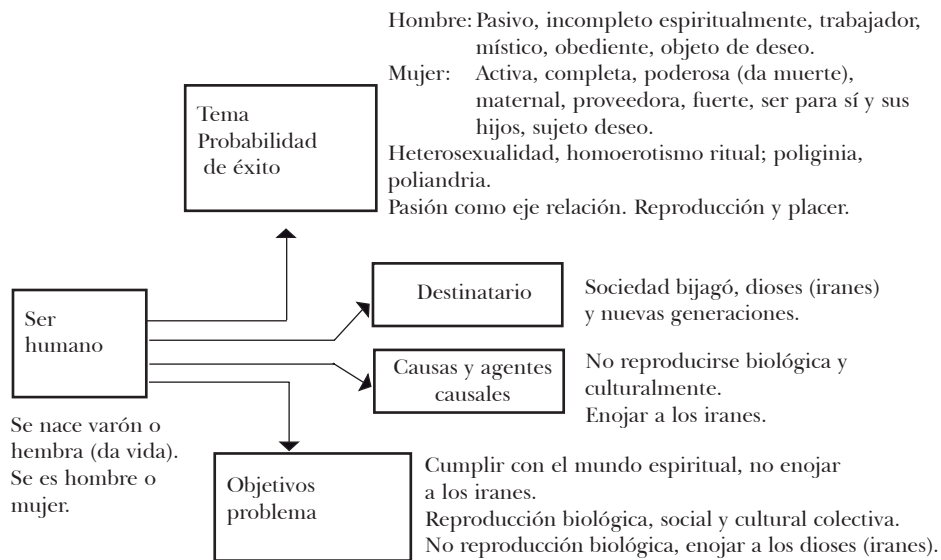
Hombre: Pasivo, incompleto espiritualmente, trabajador, místico, obediente, objeto de deseo.
Mujer: Activa, completa, poderosa (da muerte), maternal, proveedora, fuerte, ser para sí y sus hijos, sujeto deseo.
Heterosexualidad, homoerotismo ritual; poliginia, poliandria.
Pasión como eje relación. Reproducción y placer.

Tema
Probabilidad
de éxito

Ser
humano

Se nace varón o hembra (da vida).
Se es hombre o mujer.

Destinatario

Sociedad bijagó, dioses (iranes) y nuevas generaciones.

Causas y agentes causales

No reproducirse biológica y culturalmente.
Enojar a los iranes.

Objetivos
problema

Cumplir con el mundo espiritual, no enojar a los iranes.
Reproducción biológica, social y cultural colectiva.
No reproducción biológica, enojar a los dioses (iranes).